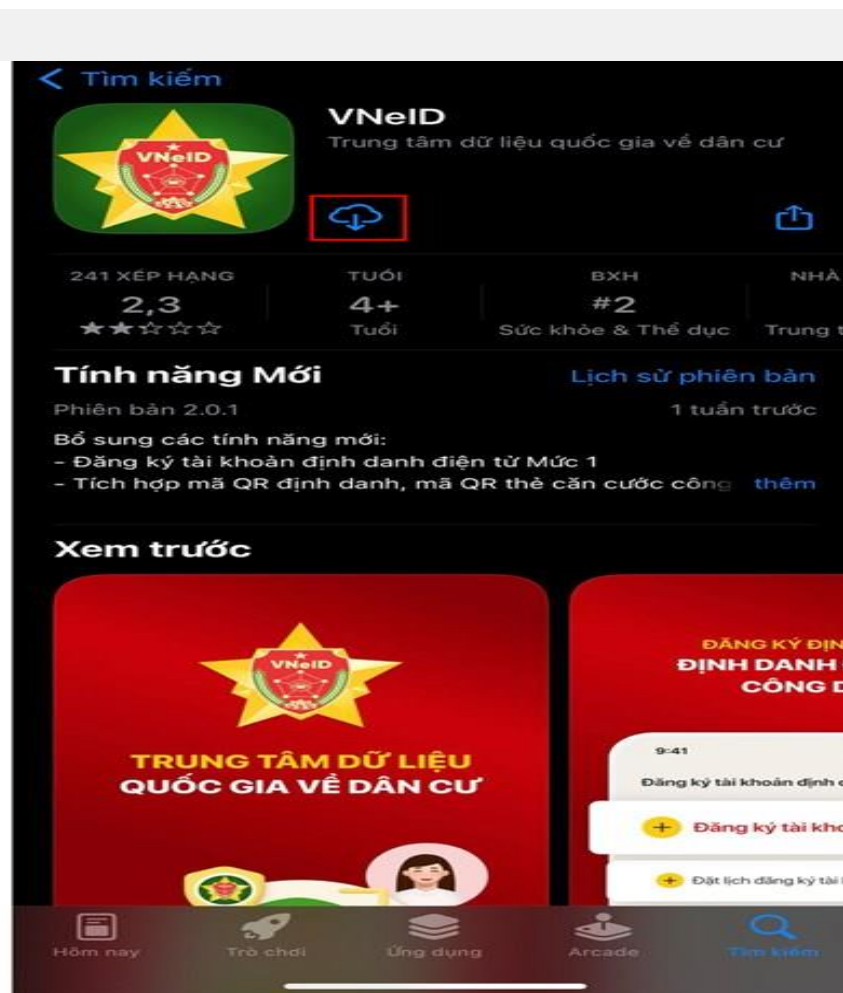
< Tìm kiếm

VNeID

VNeID
Trung tâm dữ liệu quốc gia về dân cư

241 XẾP HẠNG
2,3
★★☆☆☆

TUỔI
4+
Tuổi

BXH
#2
Sức khỏe & Thể dục

NHÀ
Trung t

Tính năng Mới
Lịch sử phiên bản
Phiên bản 2.0.1
1 tuần trước

Bổ sung các tính năng mới:
- Đăng ký tài khoản định danh điện tử Mức 1
- Tích hợp mã QR định danh, mã QR thẻ căn cước công thêm

Xem trước

VNeID
TRUNG TÂM DỮ LIỆU QUỐC GIA VỀ DÂN CƯ

ĐĂNG KÝ ĐỊN
ĐỊNH DANH
CÔNG D

9:41
Đăng ký tài khoản định
+ Đăng ký tài kho
+ Đặt lịch đăng ký tài

Hôm nay
Trò chơi
Ứng dụng
Arcade
Tìm kiếm